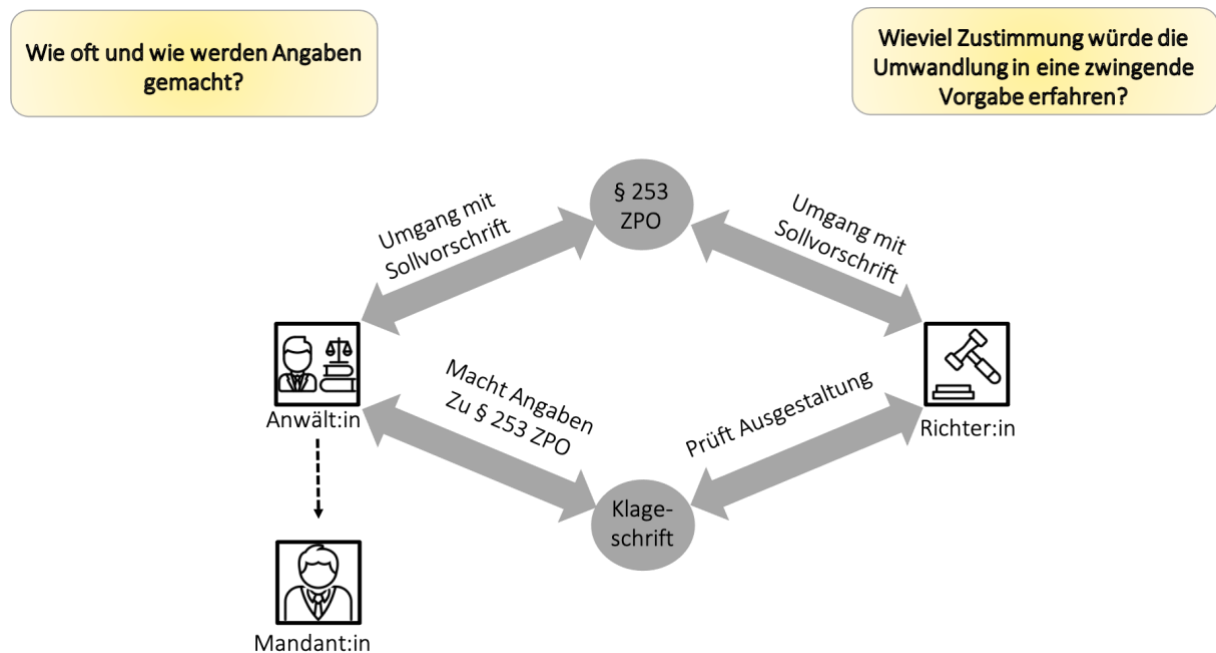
Wie oft und wie werden Angaben gemacht?

Wieviel Zustimmung würde die Umwandlung in eine zwingende Vorgabe erfahren?

§ 253 ZPO

Umgang mit Sollvorschrift

Umgang mit Sollvorschrift

Anwält:in

Macht Angaben Zu § 253 ZPO

Prüft Ausgestaltung

Richter:in

Klageschrift

Mandant:in